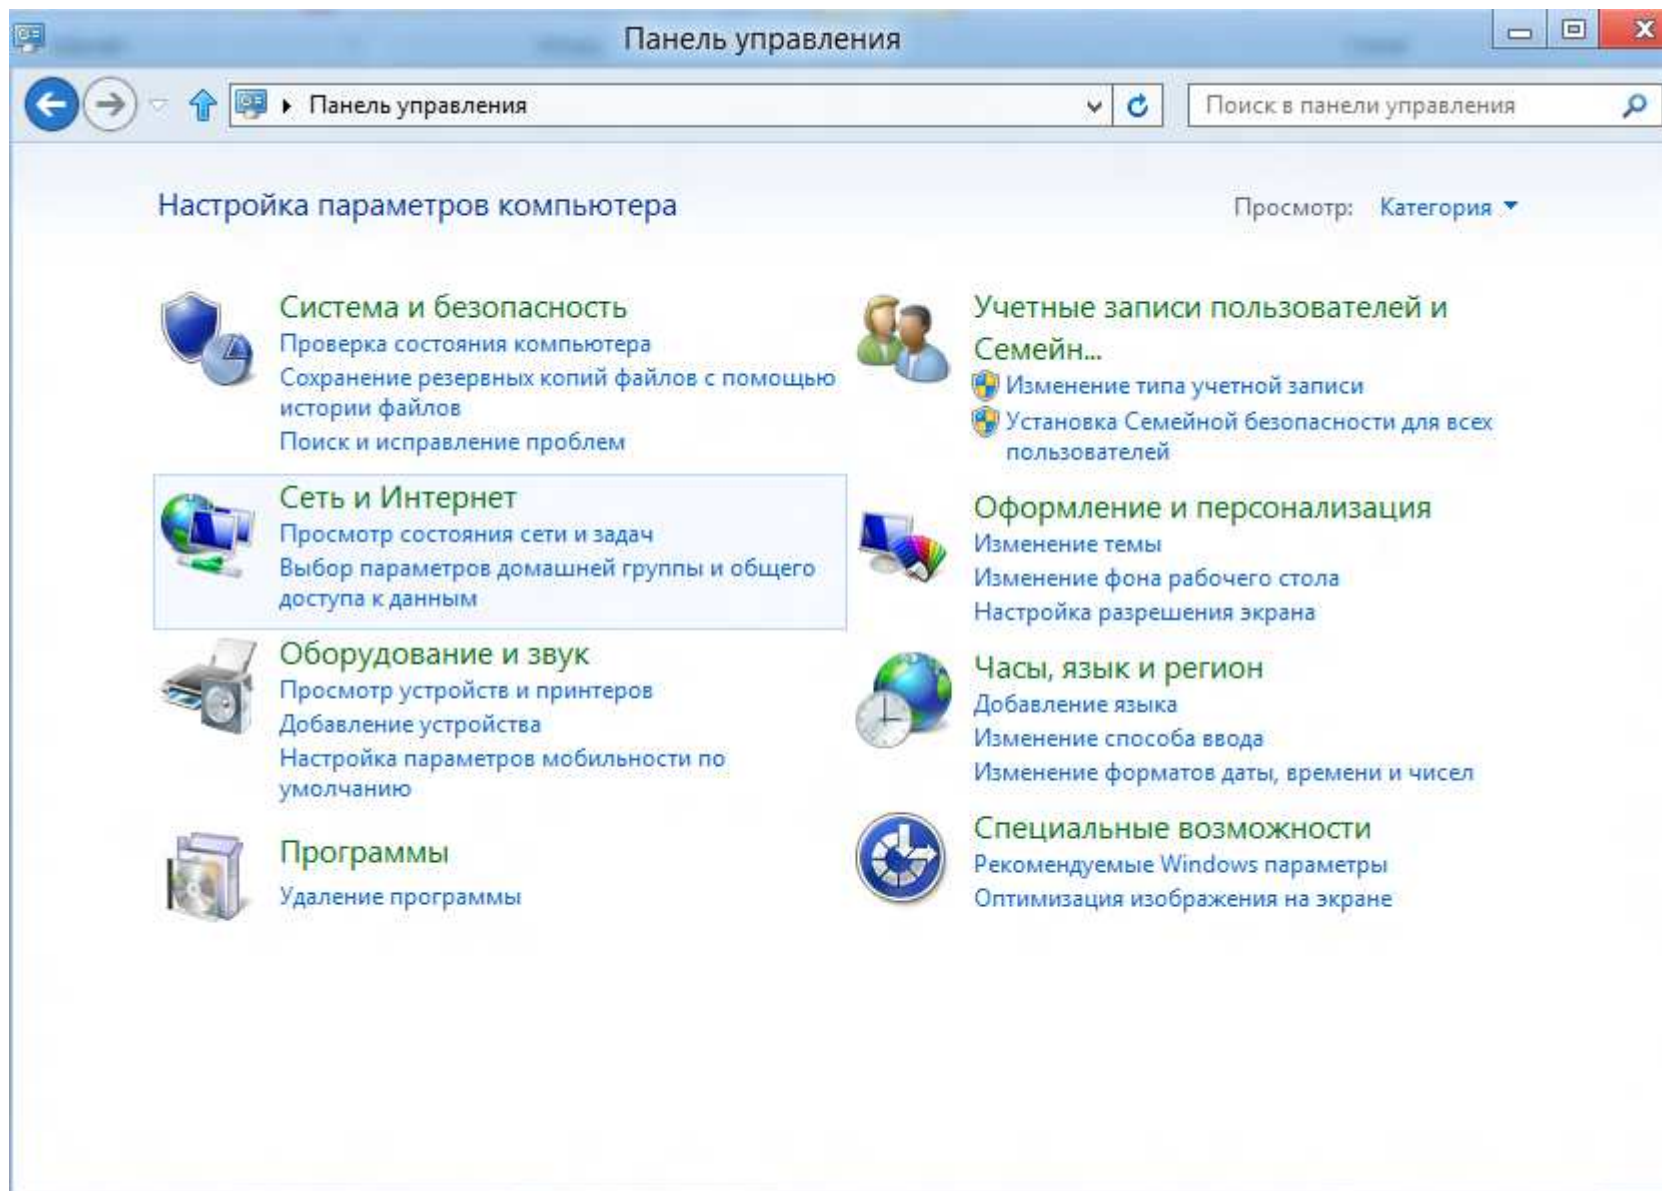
Панель управления

Панель управления

Поиск в панели управления

Настройка параметров компьютера

Просмотр: Категория

Система и безопасность
Проверка состояния компьютера
Сохранение резервных копий файлов с помощью истории файлов
Поиск и исправление проблем

Сеть и Интернет
Просмотр состояния сети и задач
Выбор параметров домашней группы и общего доступа к данным

Оборудование и звук
Просмотр устройств и принтеров
Добавление устройства
Настройка параметров мобильности по умолчанию

Программы
Удаление программы

Учетные записи пользователей и Семейн...
Изменение типа учетной записи
Установка Семейной безопасности для всех пользователей

Оформление и персонализация
Изменение темы
Изменение фона рабочего стола
Настройка разрешения экрана

Часы, язык и регион
Добавление языка
Изменение способа ввода
Изменение форматов даты, времени и чисел

Специальные возможности
Рекомендуемые Windows параметры
Оптимизация изображения на экране